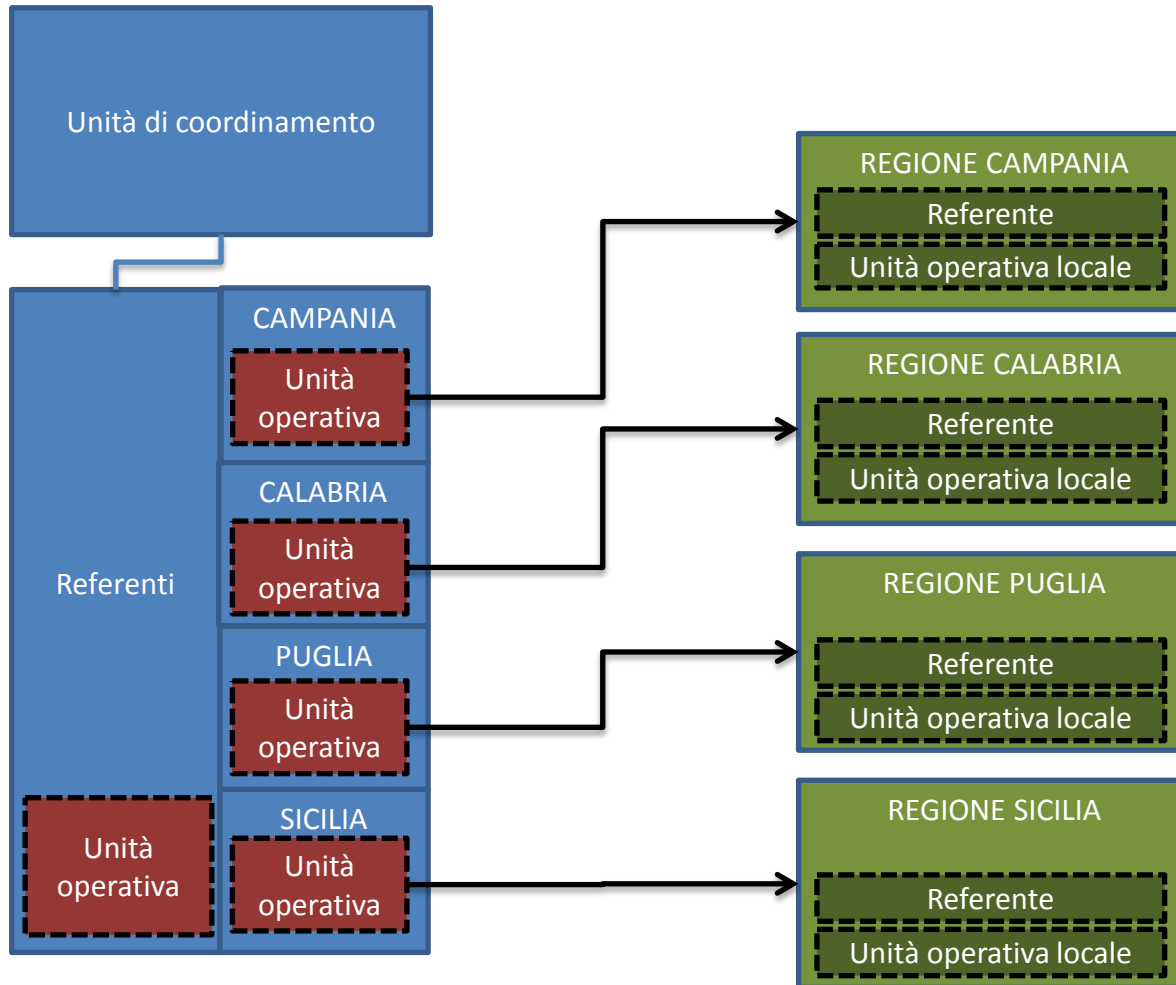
Unità di coordinamento

Referenti

Unità operativa

CAMPANIA

Unità operativa

CALABRIA

Unità operativa

PUGLIA

Unità operativa

SICILIA

Unità operativa

REGIONE CAMPANIA

Referente

Unità operativa locale

REGIONE CALABRIA

Referente

Unità operativa locale

REGIONE PUGLIA

Referente

Unità operativa locale

REGIONE SICILIA

Referente

Unità operativa locale